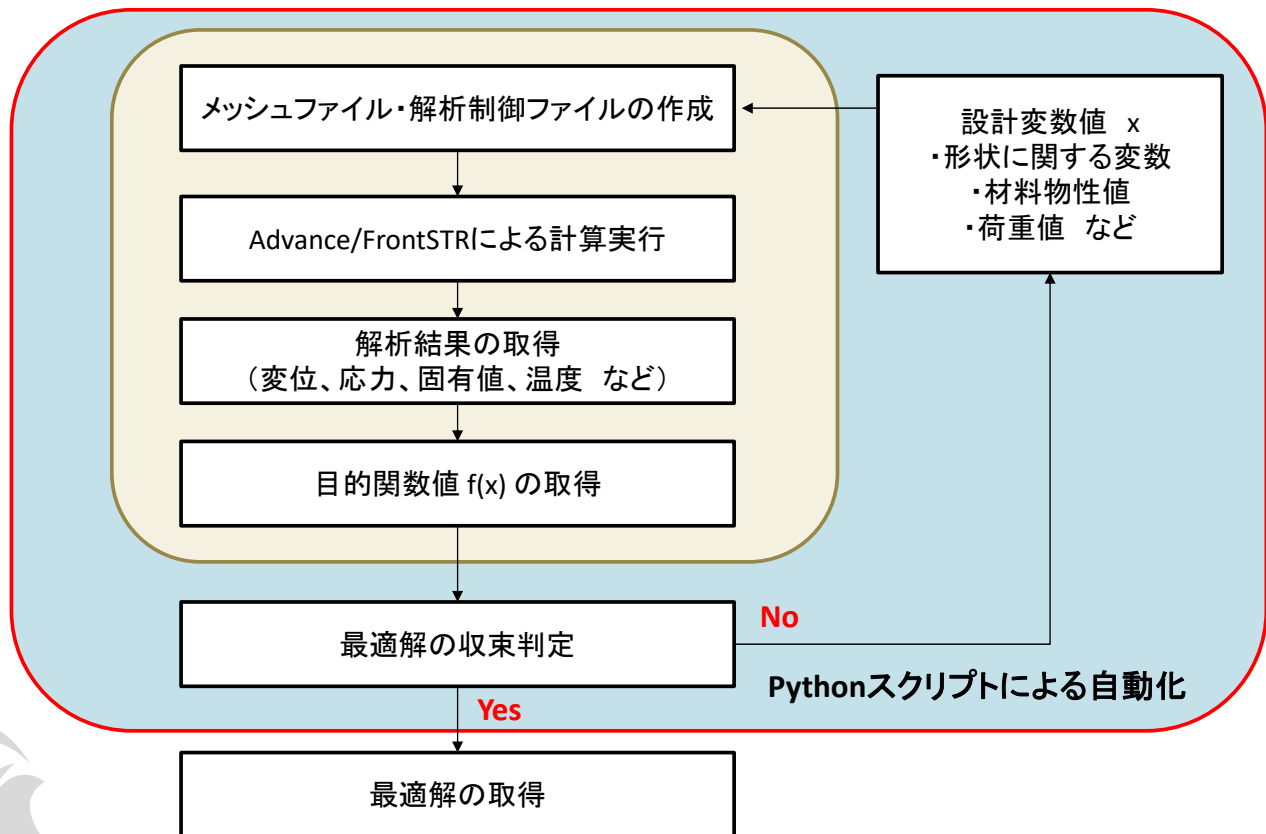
メッシュファイル・解析制御ファイルの作成

Advance/FrontSTRによる計算実行

解析結果の取得
（変位、応力、固有値、温度 など）

目的関数値 f(x) の取得

設計変数値 x
・形状に関する変数
・材料物性値
・荷重値 など

最適解の収束判定

No

Yes

Pythonスクリプトによる自動化

最適解の取得